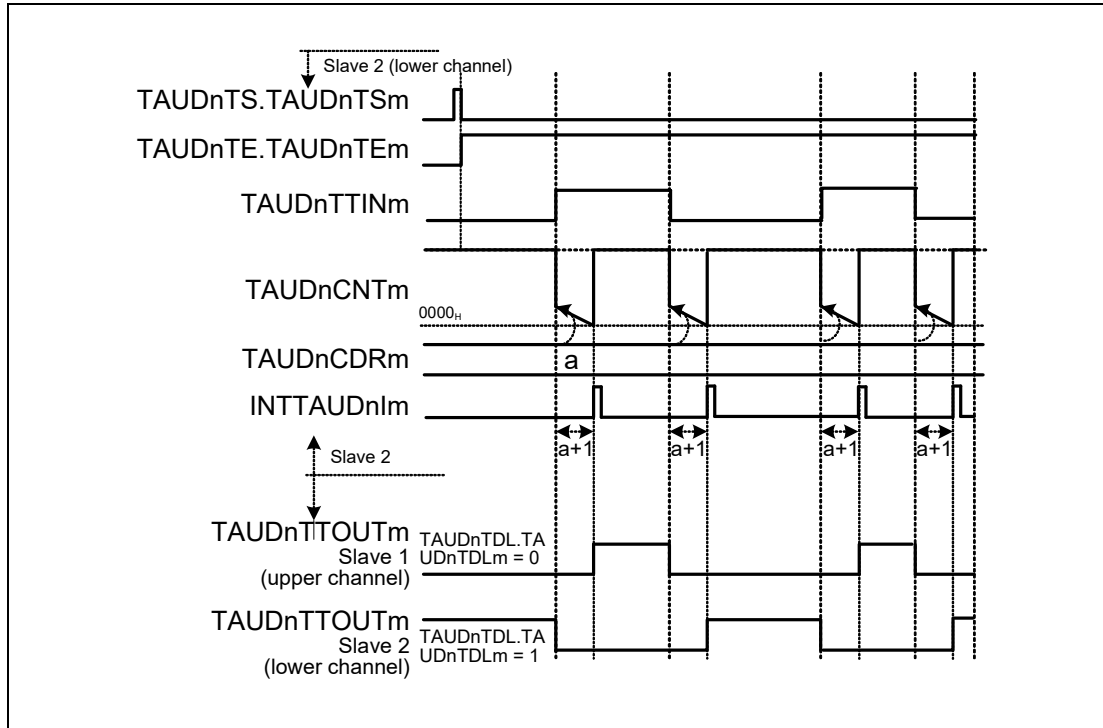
Slave 2 (lower channel)

TAUDnTS.TAUDnTSm

TAUDnTE.TAUDnTEm

TAUDnTTINm

TAUDnCNTm

$0000_H$

TAUDnCDRm

a

INTTAUDnIm

a+1

a+1

a+1

a+1

Slave 2

TAUDnTTOUTm
Slave 1
(upper channel)

TAUDnTDL.TAUDnTDLm = 0

TAUDnTTOUTm
Slave 2
(lower channel)

TAUDnTDL.TAUDnTDLm = 1